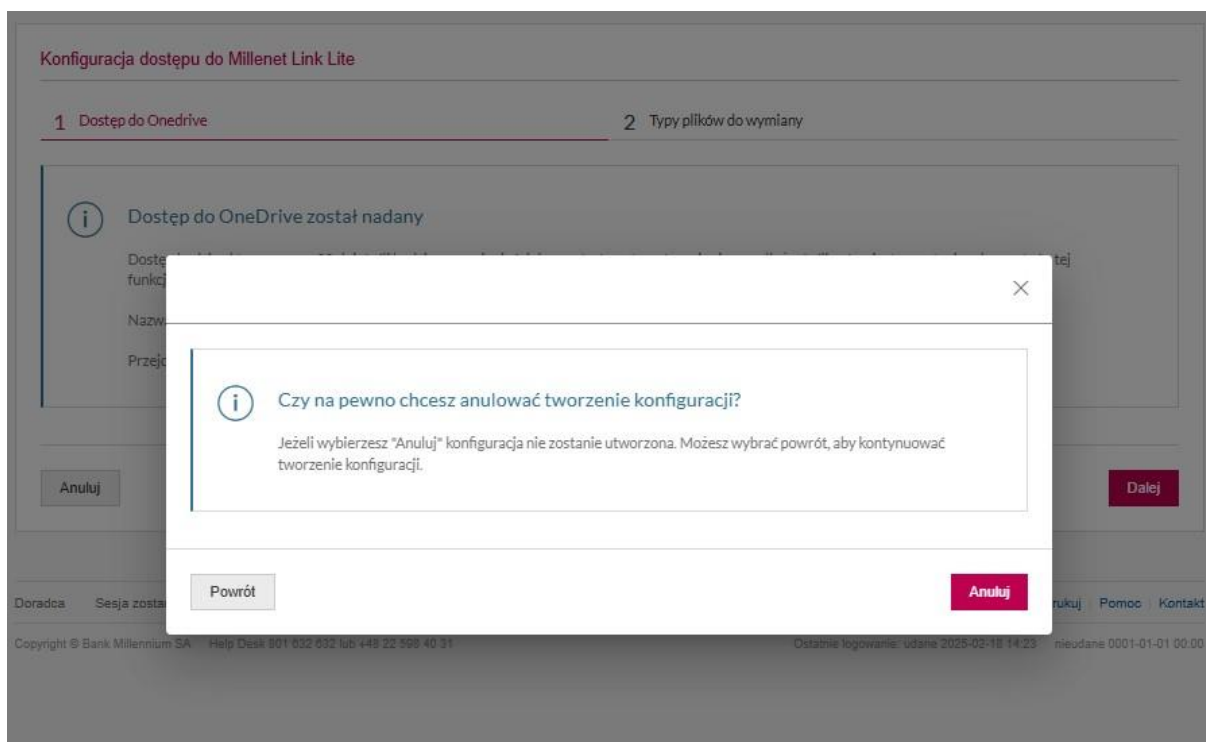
Konfiguracja dostępu do Millenet Link Lite

1 Dostęp do Onedrive

2 Typy plików do wymiany

Dostęp do OneDrive został nadany

Dostę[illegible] tej funkcj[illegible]

Nazw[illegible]

Przejd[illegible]

Anuluj

Dalej

Czy na pewno chcesz anulować tworzenie konfiguracji?

Jeżeli wybierzesz "Anuluj" konfiguracja nie zostanie utworzona. Możesz wybrać powrót, aby kontynuować tworzenie konfiguracji.

Powrót

Anuluj

Doradca Sesja zosta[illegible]

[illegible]rukuj Pomoc Kontakt

Copyright © Bank Millennium SA Help Desk 801 632 632 lub +48 22 598 40 31

Ostatnie logowanie: udane 2025-02-18 14:23 nieudane 0001-01-01 00:00